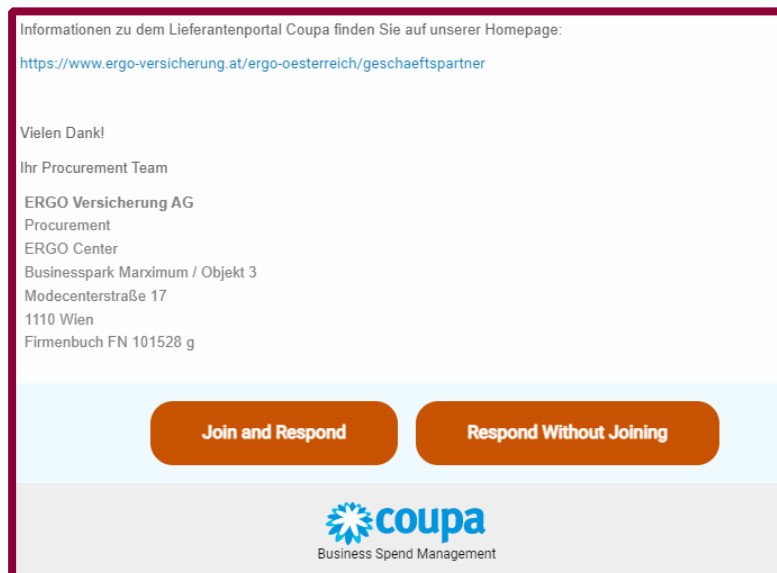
Informationen zu dem Lieferantenportal Coupa finden Sie auf unserer Homepage:

https://www.ergo-versicherung.at/ergo-oesterreich/geschaeftspartner

Vielen Dank!

Ihr Procurement Team

**ERGO Versicherung AG**
Procurement
ERGO Center
Businesspark Marximum / Objekt 3
Modecenterstraße 17
1110 Wien
Firmenbuch FN 101528 g

Join and Respond

Respond Without Joining

coupa
Business Spend Management